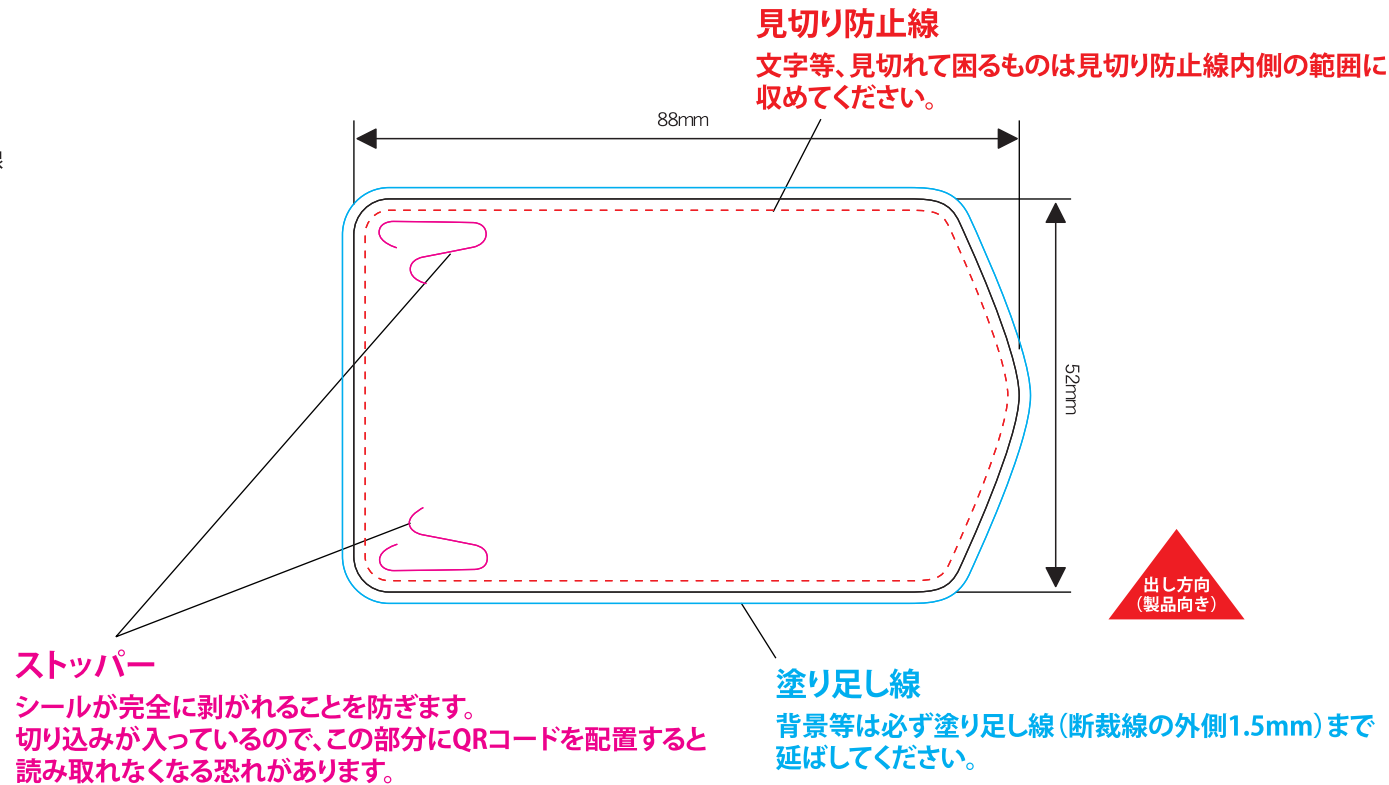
見切り防止線
文字等、見切れて困るものは見切り防止線内側の範囲に収めてください。

88mm

52mm

出し方向
(製品向き)

ストッパー
シールが完全に剥がれることを防ぎます。
切り込みが入っているので、この部分にQRコードを配置すると読み取れなくなる恐れがあります。

塗り足し線
背景等は必ず塗り足し線(断裁線の外側1.5mm)まで延ばしてください。